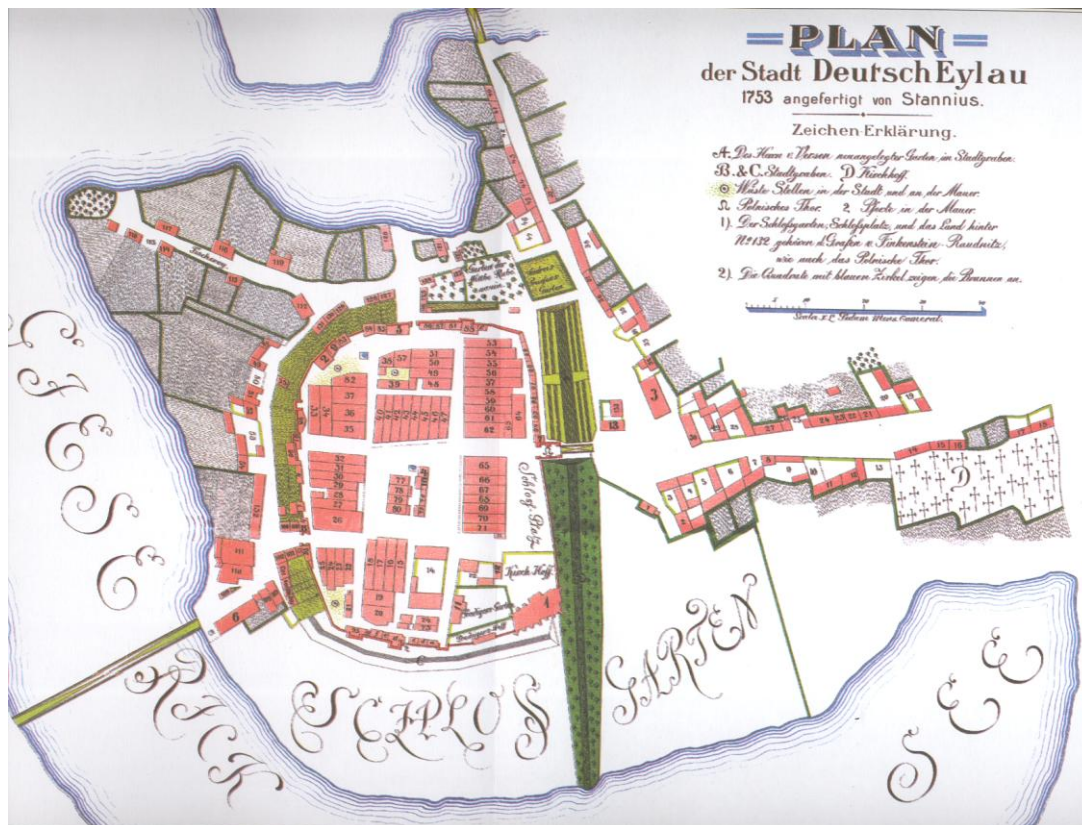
PLAN
der Stadt Deutsch Eylau
1753 angefertigt von Stannius.

Zeichen-Erklärung.

A. Des Herrn v. Versen neuangelegter Garten im Stadtgraben.
B. & C. Stadtgraben. D. Kirchhoff.
◎ Wüste Stellen in der Stadt und an der Mauer.
Ω Polnisches Thor. 2. Spieke in der Mauer.
1). Der Schloßgarten, Schloßplatz, und das Land hinter No 132 gehören d. Grafen v. Finkenstein Raudnitz; wie auch das Polnische Thor.
2). Die Quadrate mit blauen Zirkel zeigen die Brunnen an.

Scala v. 12 Ruthen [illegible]

GESERICH

SCHLOSS GARTEN

SEE

Schloss-Platz

Kirch Hoff

A

B

C

D

J

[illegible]

33
35
36
37
82
57
31
50
48
58
54
52
53
37
55
56
60
61
62
65
66
67
68
69
70
71
72
73
74
75
76
77
78
79
80
81
29
28
26
24
14
111
110
6
4
1
2
3
5
7
8
9
10
11
12
13
15
16
17
18
19
20
21
22
23
25
27
113
115
117
119
132